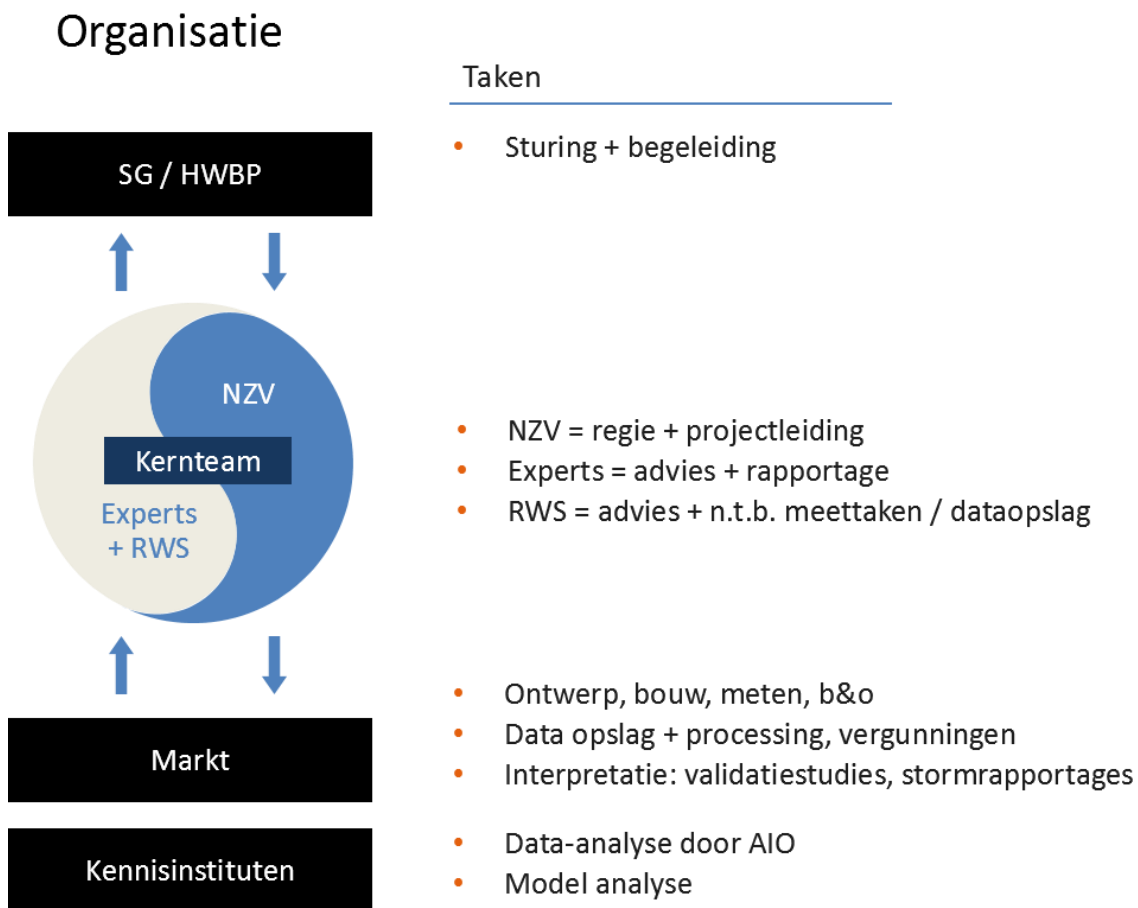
Organisatie

Taken

SG / HWBP

• Sturing + begeleiding

NZV

Kernteam

Experts + RWS

• NZV = regie + projectleiding
• Experts = advies + rapportage
• RWS = advies + n.t.b. meettaken / dataopslag

Markt

• Ontwerp, bouw, meten, b&o
• Data opslag + processing, vergunningen
• Interpretatie: validatiestudies, stormrapportages

Kennisinstituten

• Data-analyse door AIO
• Model analyse